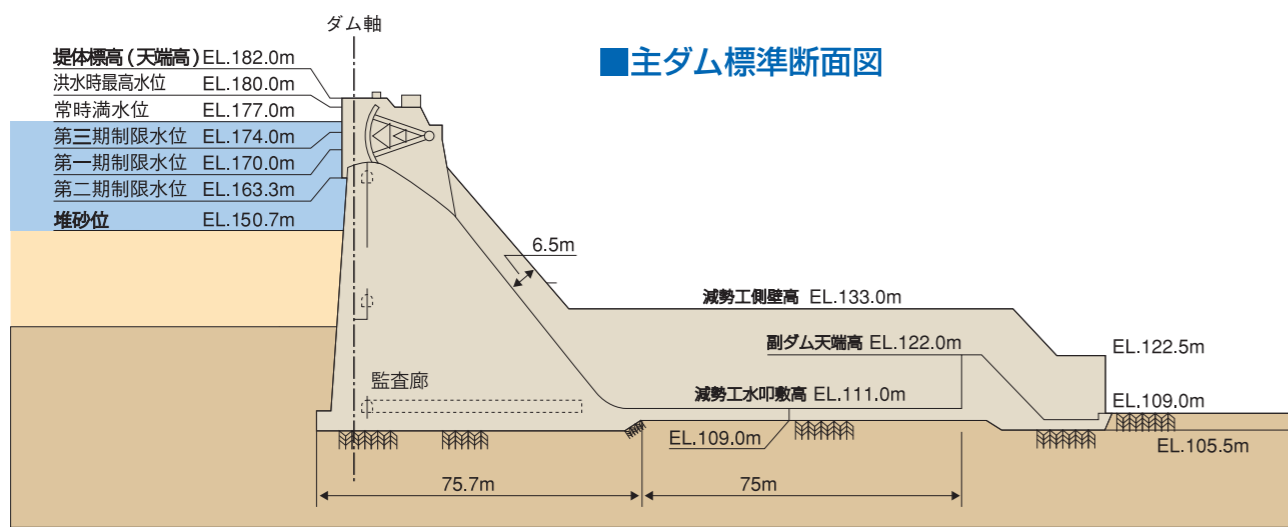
■主ダム標準断面図

ダム軸

堤体標高（天端高）EL.182.0m
洪水時最高水位 EL.180.0m
常時満水位 EL.177.0m
第三期制限水位 EL.174.0m
第一期制限水位 EL.170.0m
第二期制限水位 EL.163.3m
堆砂位 EL.150.7m

6.5m

減勢工側壁高 EL.133.0m
副ダム天端高 EL.122.0m
EL.122.5m
監査廊
減勢工水叩敷高 EL.111.0m
EL.109.0m
EL.109.0m
EL.105.5m

75.7m
75m